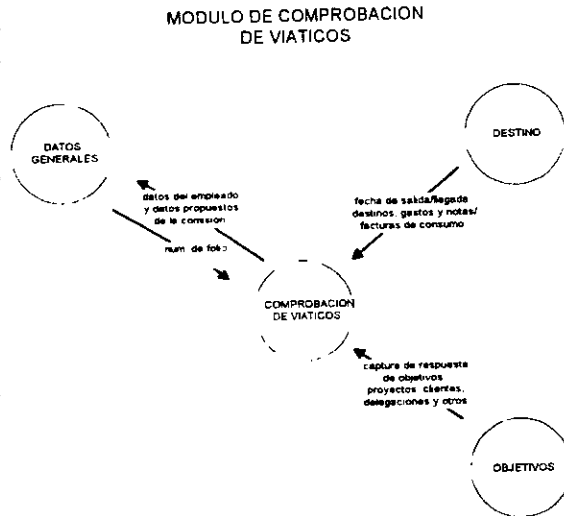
MODULO DE COMPROBACION DE VIATICOS

DATOS GENERALES

DESTINO

datos del empleado y datos propuestos de la comision

num. de folio

fecha de salida/llegada destinos, gastos y notas/ facturas de consumo

COMPROBACION DE VIATICOS

captura de respuesta de objetivos proyectos clientes, delegaciones y otros

OBJETIVOS